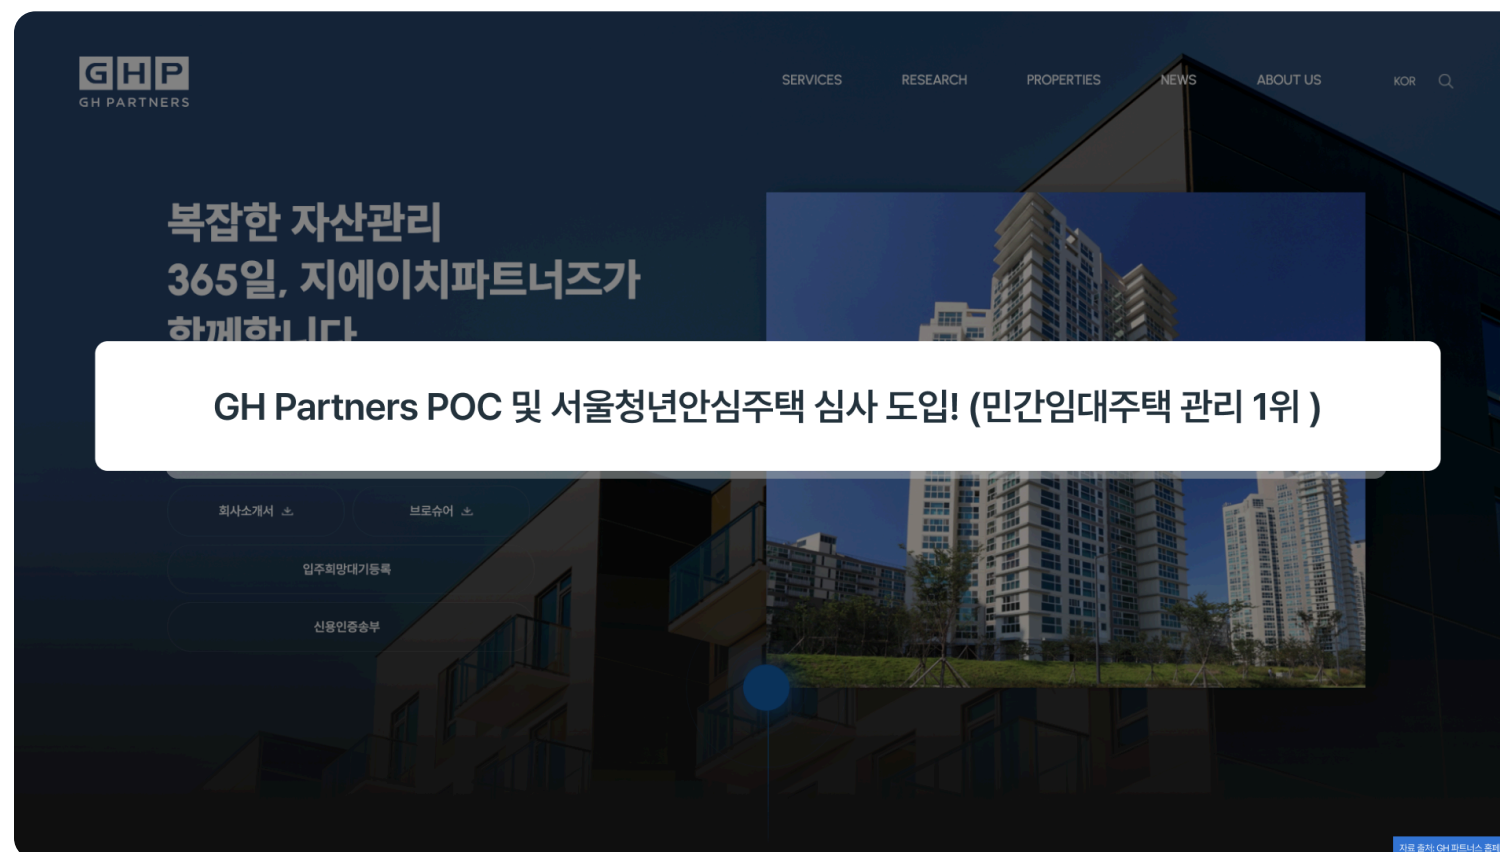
GHP
GH PARTNERS

SERVICES RESEARCH PROPERTIES NEWS ABOUT US KOR

복잡한 자산관리
365일, 지에이치파트너즈가
함께합니다

GH Partners POC 및 서울청년안심주택 심사 도입! (민간임대주택 관리 1위 )

회사소개서
브로슈어
입주희망대기등록
신용인증송부

자료 출처: GH 파트너스 홈페